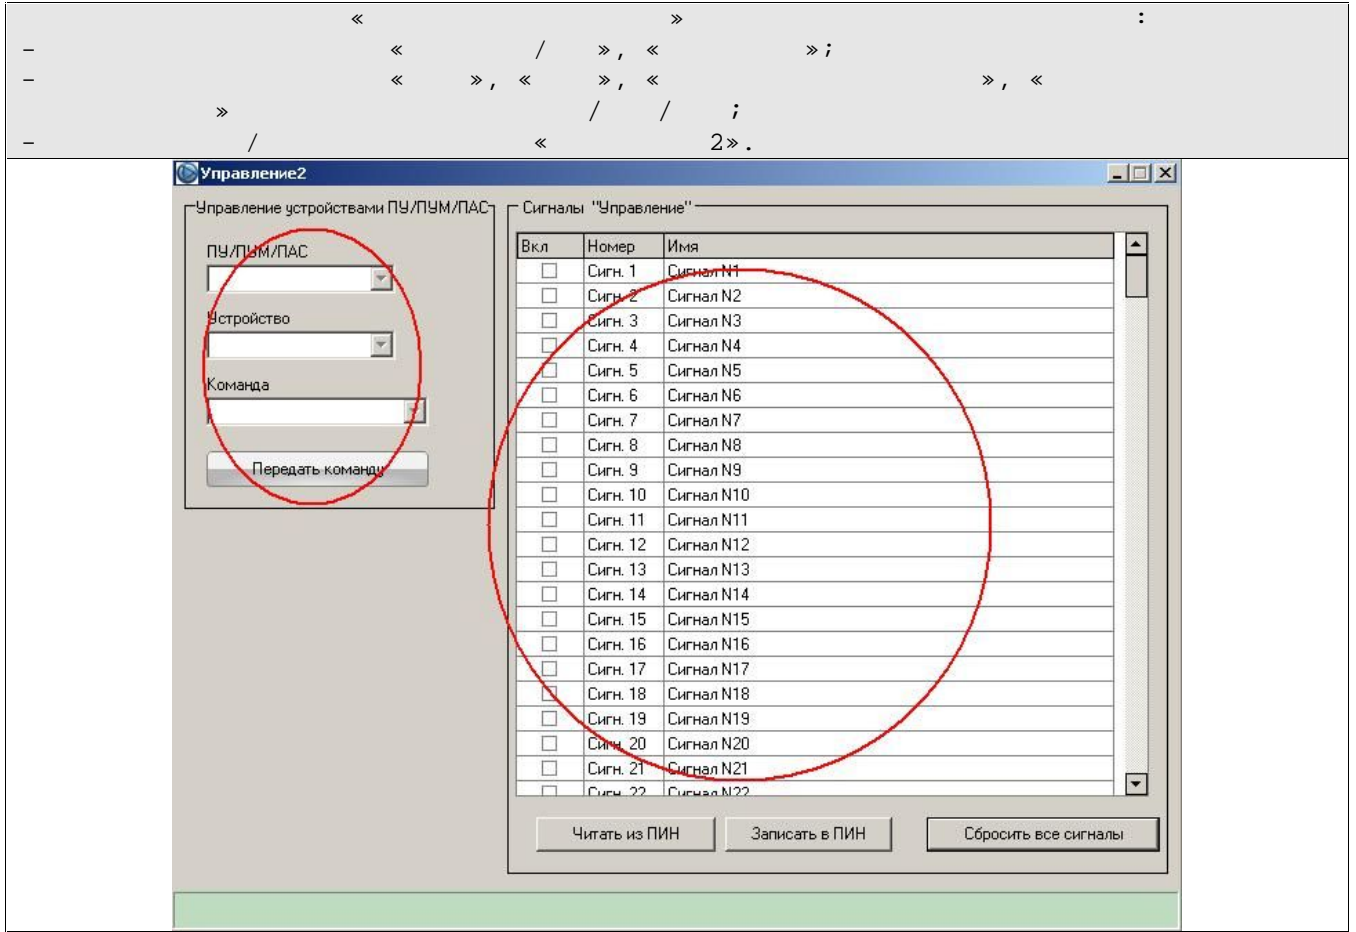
« » :
– « / », « »;
– « », « », « », « » / / ;
– / « 2».

Управление2

Управление устройствами ПУ/ПУМ/ПАС

ПУ/ПУМ/ПАС

Устройство

Команда

Передать команду

Сигналы "Управление"

| Вкл | Номер | Имя |
|---|---|---|
| ☐ | Сигн. 1 | Сигнал N1 |
| ☐ | Сигн. 2 | Сигнал N2 |
| ☐ | Сигн. 3 | Сигнал N3 |
| ☐ | Сигн. 4 | Сигнал N4 |
| ☐ | Сигн. 5 | Сигнал N5 |
| ☐ | Сигн. 6 | Сигнал N6 |
| ☐ | Сигн. 7 | Сигнал N7 |
| ☐ | Сигн. 8 | Сигнал N8 |
| ☐ | Сигн. 9 | Сигнал N9 |
| ☐ | Сигн. 10 | Сигнал N10 |
| ☐ | Сигн. 11 | Сигнал N11 |
| ☐ | Сигн. 12 | Сигнал N12 |
| ☐ | Сигн. 13 | Сигнал N13 |
| ☐ | Сигн. 14 | Сигнал N14 |
| ☐ | Сигн. 15 | Сигнал N15 |
| ☐ | Сигн. 16 | Сигнал N16 |
| ☐ | Сигн. 17 | Сигнал N17 |
| ☐ | Сигн. 18 | Сигнал N18 |
| ☐ | Сигн. 19 | Сигнал N19 |
| ☐ | Сигн. 20 | Сигнал N20 |
| ☐ | Сигн. 21 | Сигнал N21 |
| ☐ | Сигн. 22 | Сигнал N22 |

Читать из ПИН

Записать в ПИН

Сбросить все сигналы